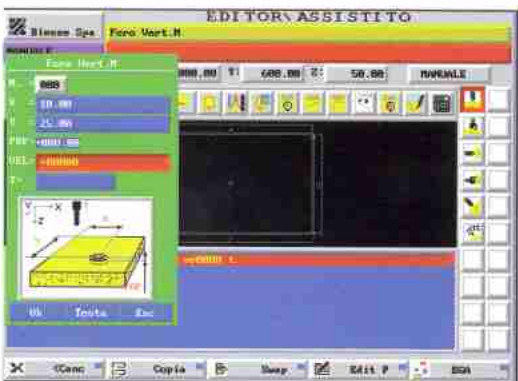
Biesse Spa Foro Vert.M

EDITOR\ASSISTITO

MANUALE

Foro Vert.M

000.00 Y: 600.00 Z: 50.00 MANUALE

M: 000

X: 10.00

Y: 25.00

PRF: 000.00

VEL: 00000

T:

Y X Z

Ok Testa Esc

<Canc Copia Swap Edit P ESA